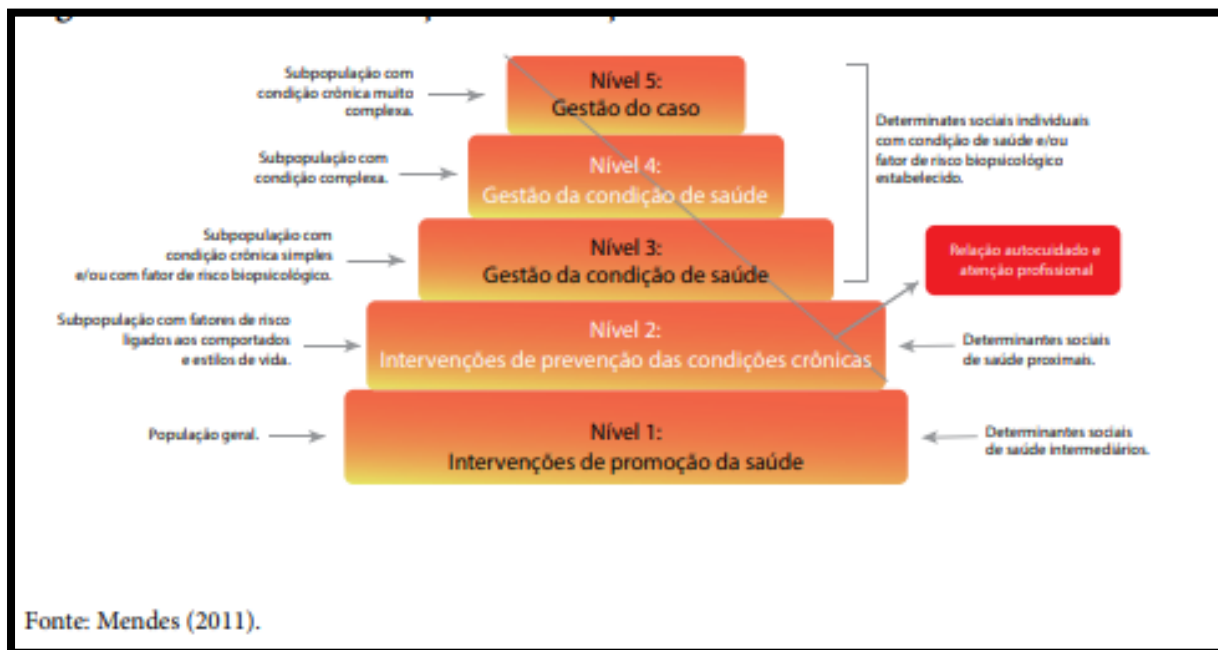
Subpopulação com condição crônica muito complexa.

Nível 5:
Gestão do caso

Subpopulação com condição complexa.

Nível 4:
Gestão da condição de saúde

Subpopulação com condição crônica simples e/ou com fator de risco biopsicológico.

Nível 3:
Gestão da condição de saúde

Determinates sociais individuais com condição de saúde e/ou fator de risco biopsicológico estabelecido.

Relação autocuidado e atenção profissional

Subpopulação com fatores de risco ligados aos comportados e estilos de vida.

Nível 2:
Intervenções de prevenção das condições crônicas

Determinantes sociais de saúde proximais.

População geral.

Nível 1:
Intervenções de promoção da saúde

Determinantes sociais de saúde intermediários.

Fonte: Mendes (2011).